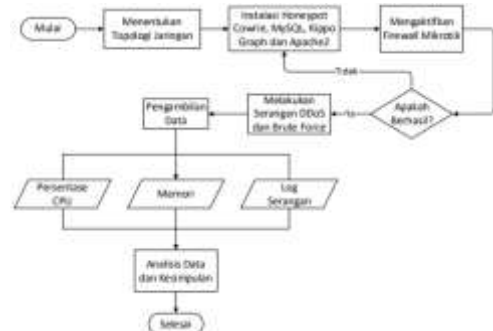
Mulai

Menentukan Topologi Jaringan

Instalasi Honeypot Cowrie, MySQL, Kippo Graph dan Apache2

Mengaktifkan Firewall Mikrotik

Tidak

Apakah Berhasil?

Ya

Melakukan Serangan DDoS dan Brute Force

Pengambilan Data

Persentase CPU

Memori

Log Serangan

Analisis Data dan Kesimpulan

Selesai